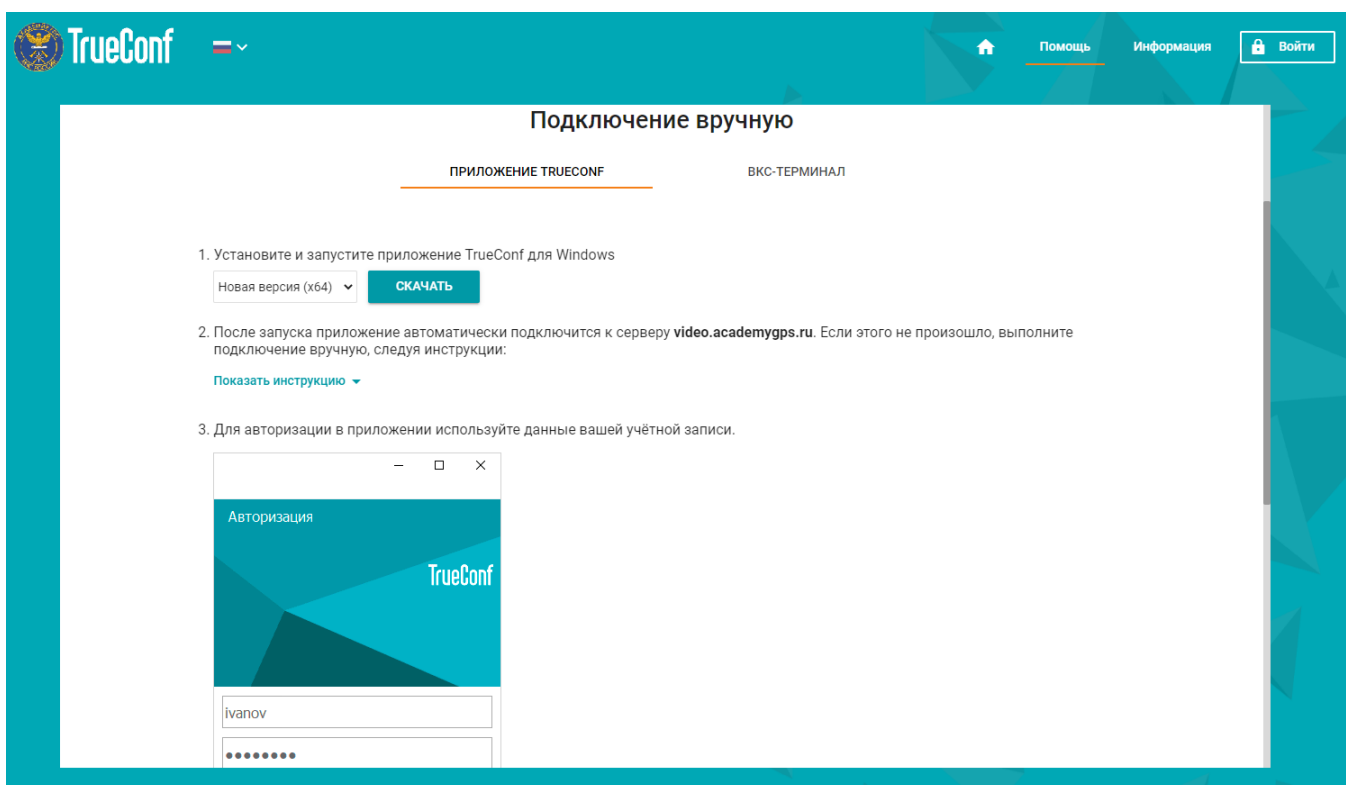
TrueConf

Помощь Информация Войти

Подключение вручную

ПРИЛОЖЕНИЕ TRUECONF ВКС-ТЕРМИНАЛ

1. Установите и запустите приложение TrueConf для Windows

Новая версия (x64) СКАЧАТЬ

2. После запуска приложение автоматически подключится к серверу **video.academygps.ru**. Если этого не произошло, выполните подключение вручную, следуя инструкции:

Показать инструкцию

3. Для авторизации в приложении используйте данные вашей учётной записи.

Авторизация

TrueConf

ivanov

••••••••